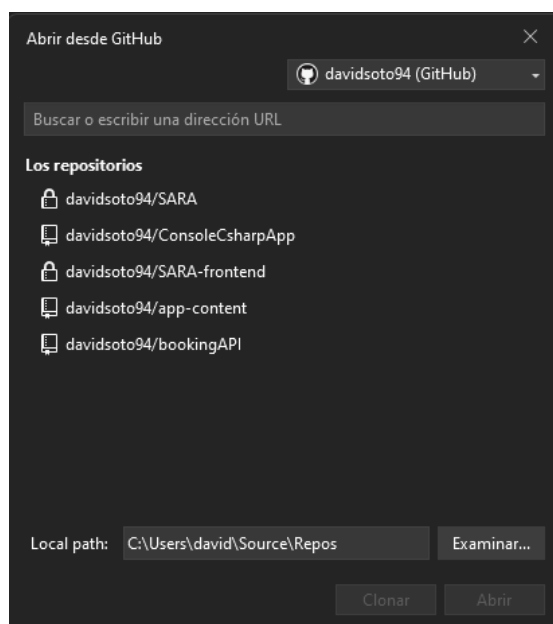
Abrir desde GitHub

davidsoto94 (GitHub)

Buscar o escribir una dirección URL

Los repositorios

davidsoto94/SARA

davidsoto94/ConsoleCsharpApp

davidsoto94/SARA-frontend

davidsoto94/app-content

davidsoto94/bookingAPI

Local path: C:\Users\david\Source\Repos

Examinar...

Clonar

Abrir